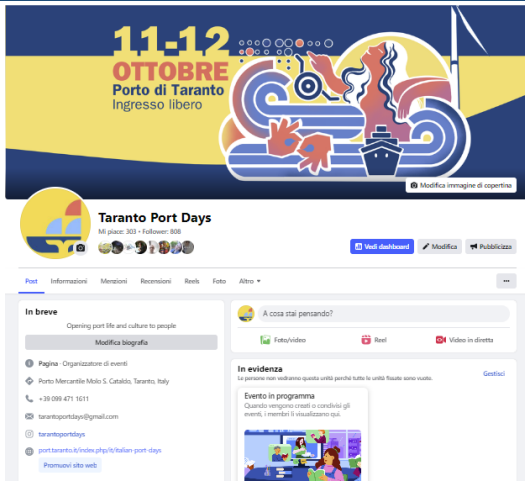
11-12
OTTOBRE
Porto di Taranto
Ingresso libero

Modifica immagine di copertina

Taranto Port Days
Mi piace: 303 • Follower: 808

Vedi dashboard
Modifica
Pubblicizza

Post
Informazioni
Menzioni
Recensioni
Reels
Foto
Altro
...

In breve
Opening port life and culture to people
Modifica biografia
Pagina · Organizzatore di eventi
Porto Mercantile Molo S. Cataldo, Taranto, Italy
+39 099 471 1611
tarantoportdays@gmail.com
tarantoportdays
port.taranto.it/index.php/it/italian-port-days
Promuovi sito web

A cosa stai pensando?
Foto/video
Reel
Video in diretta

In evidenza
Gestisci
Le persone non vedranno questa unità perché tutte le unità fissate sono vuote.
Evento in programma
Quando vengono creati o condivisi gli eventi, i membri li visualizzano qui.